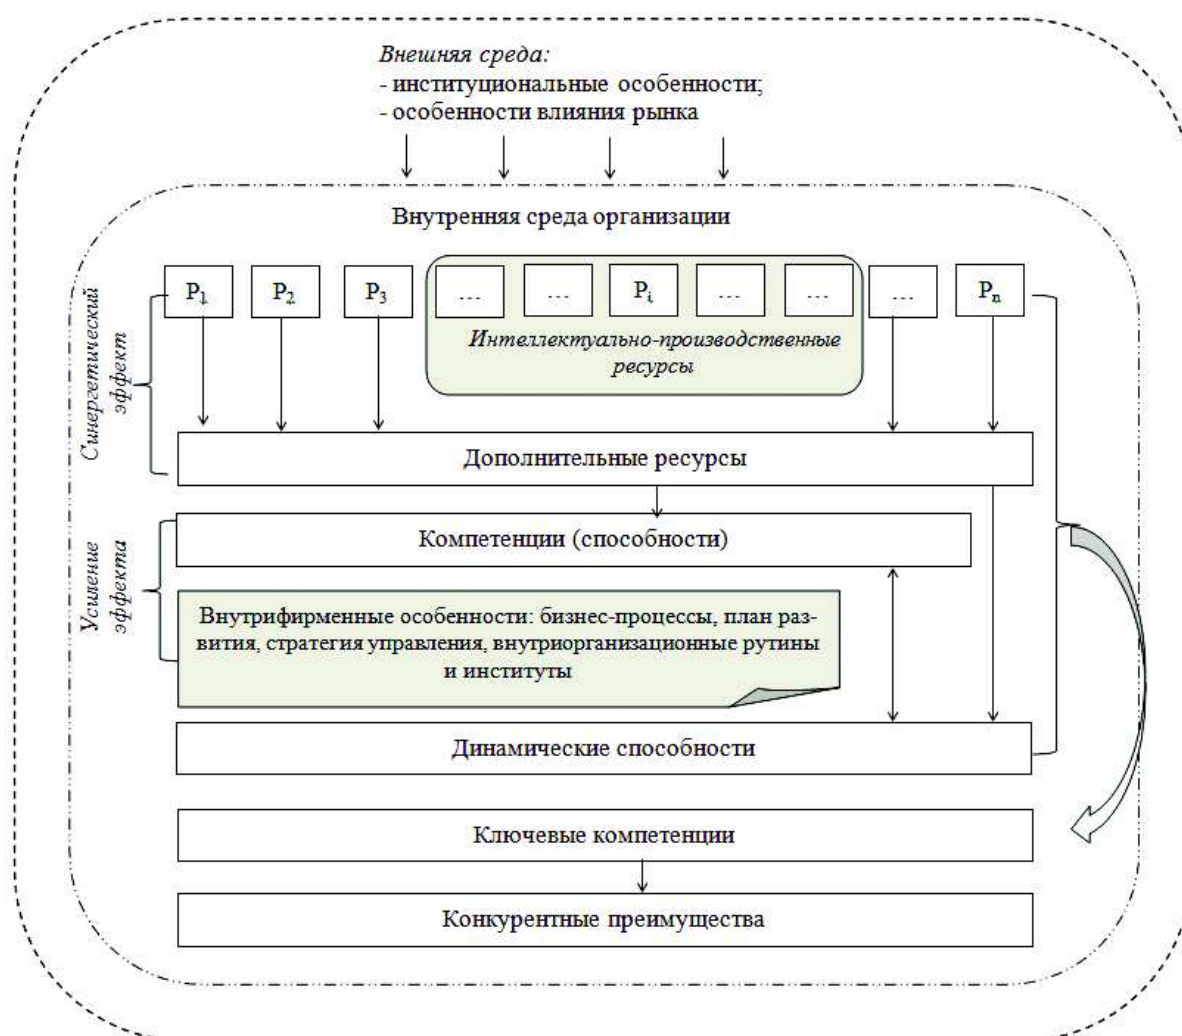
*Внешняя среда:*
- институциональные особенности;
- особенности влияния рынка

Внутренняя среда организации

*Синергетический эффект*

$Р_1$ $Р_2$ $Р_3$ ... ... $Р_i$ ... ... ... $Р_n$

*Интеллектуально-производственные ресурсы*

Дополнительные ресурсы

*Усиление эффекта*

Компетенции (способности)

Внутрифирменные особенности: бизнес-процессы, план развития, стратегия управления, внутриорганизационные рутины и институты

Динамические способности

Ключевые компетенции

Конкурентные преимущества